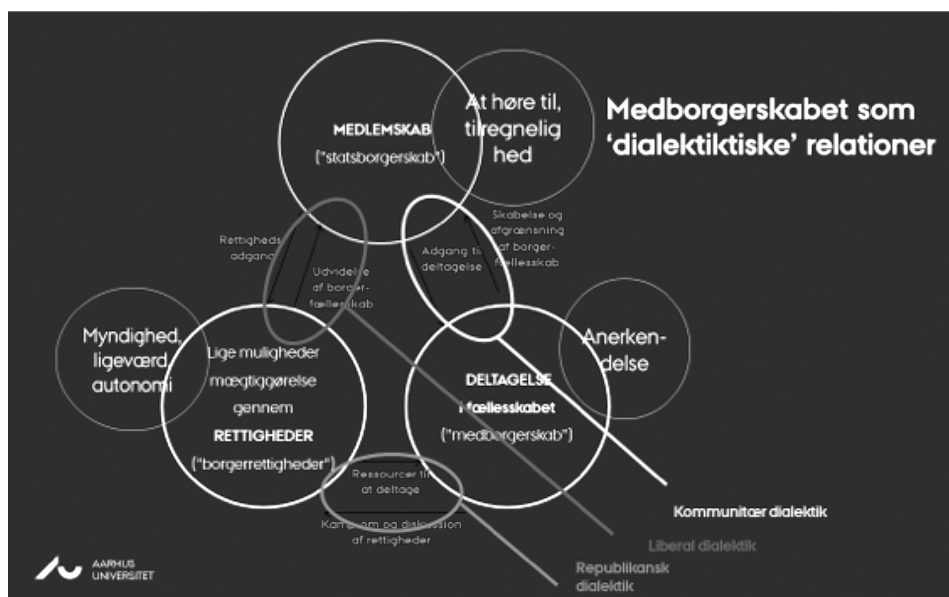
Medborgerskabet som 'dialektiktiske' relationer

MEDLEMSKAB
("statsborgerskab")

At høre til, tilregnelighed

Rettigheds adgang

Udvidelse af borgerfællesskab

Adgang til deltagelse

Skabelse og afgrænsning af borgerfællesskab

Myndighed, ligeværd, autonomi

Lige muligheder mægtiggørelse gennem
RETTIGHEDER
("borgerrettigheder")

DELTAGELSE
i fællesskabet
("medborgerskab")

Anerkendelse

Ressourcer til at deltage

Kamp om og diskussion af rettigheder

Kommunitær dialektik

Liberal dialektik

Republikansk dialektik

AARHUS UNIVERSITET